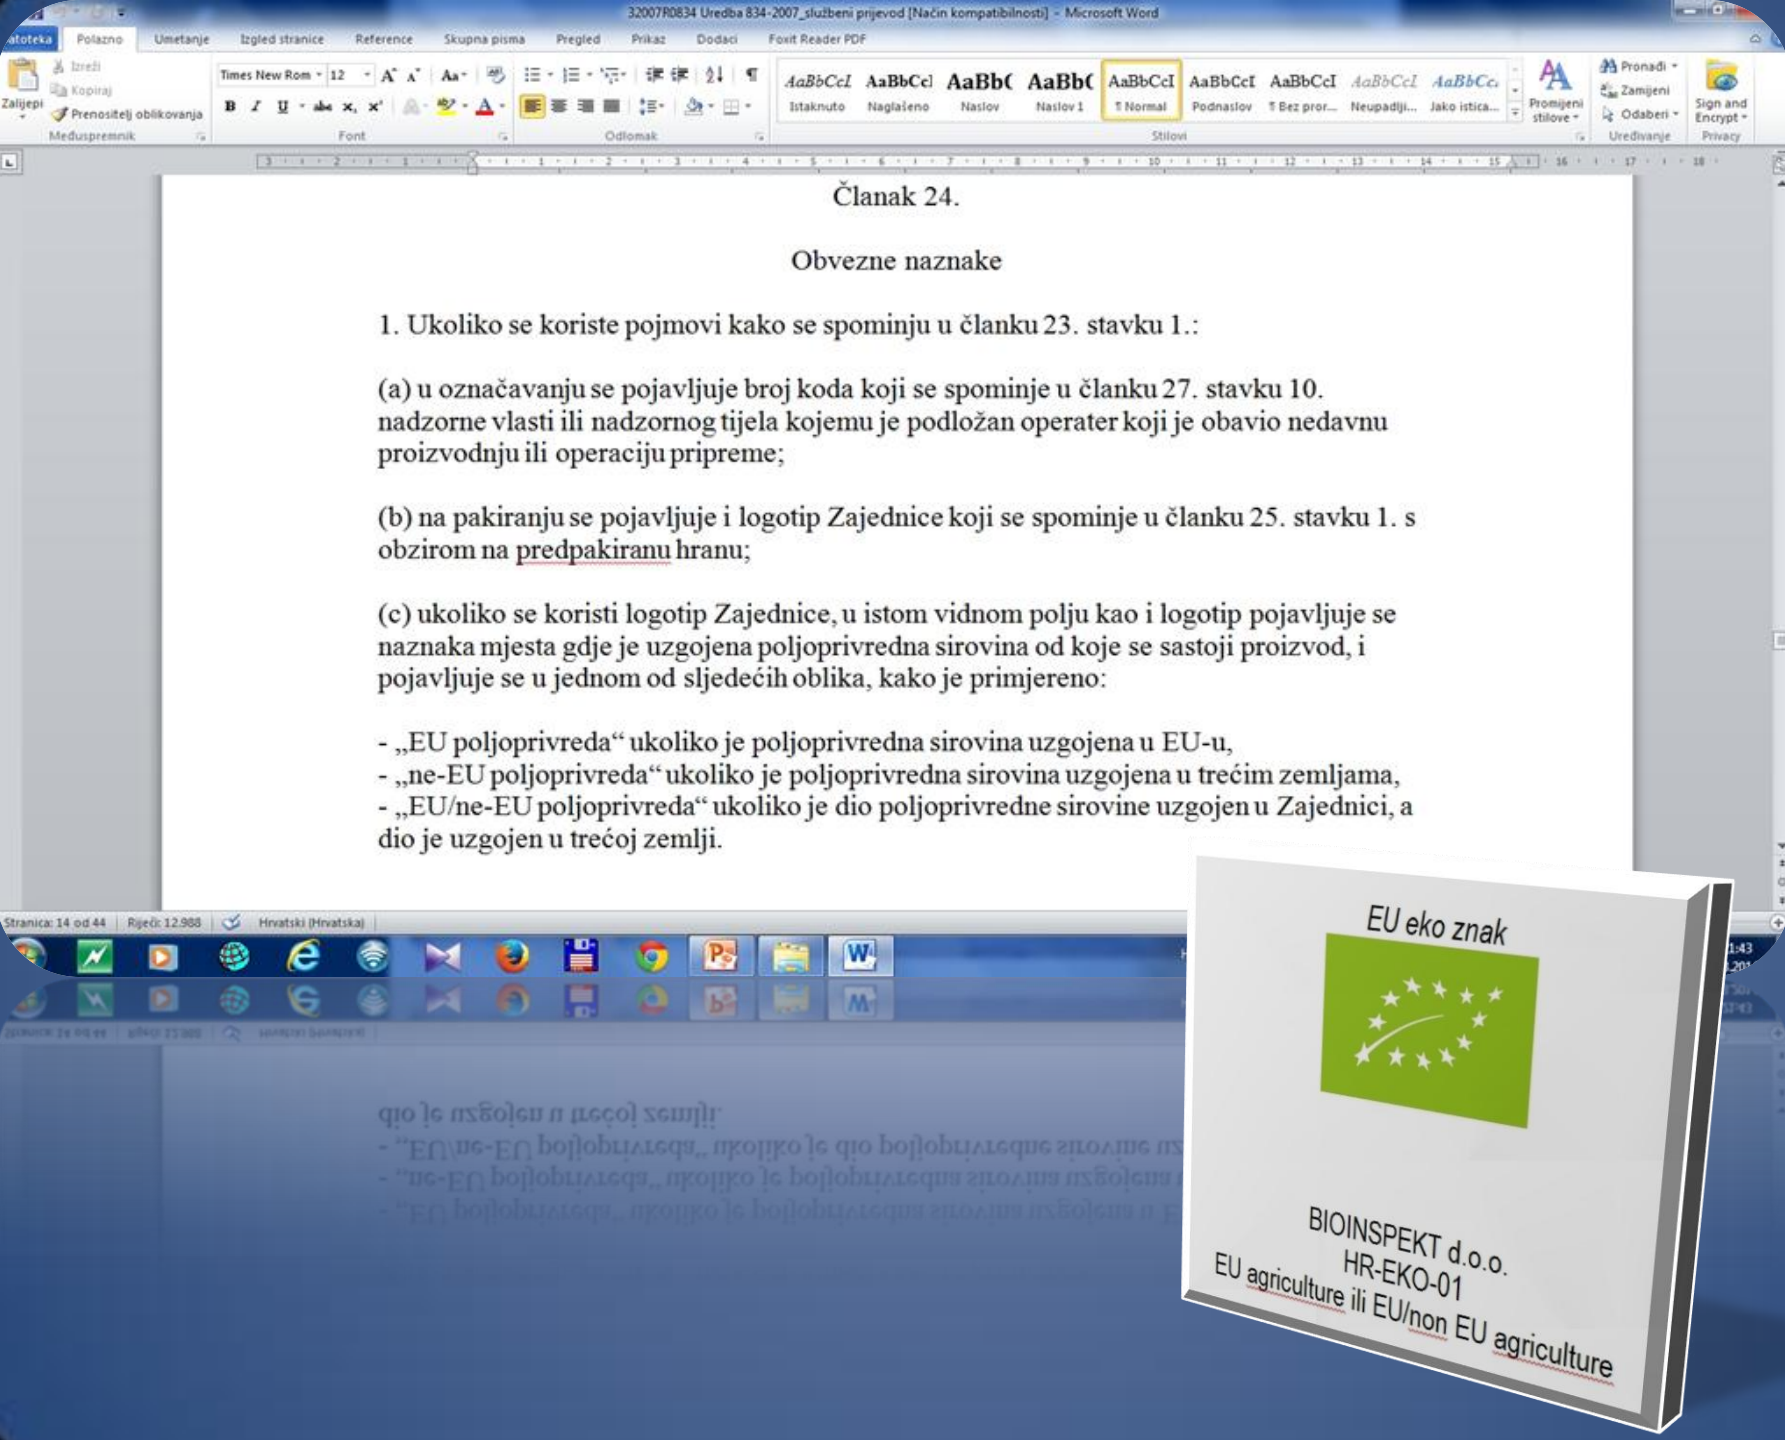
32007R0834 Uredba 834-2007_službeni prijevod [Način kompatibilnosti] - Microsoft Word

atoteka | Polazno | Umetanje | Izgled stranice | Reference | Skupna pisma | Pregled | Prikaz | Dodaci | Foxit Reader PDF

Zalijepi | Izreži | Kopiraj | Prenositelj oblikovanja | Međuspremnik | Times New Rom | 12 | Font | Odlomak | AaBbCcI Istaknuto | AaBbCcI Naglašeno | AaBbC Naslov | AaBbC Naslov 1 | AaBbCcI ¶ Normal | AaBbCcI Podnaslov | AaBbCcI ¶ Bez pror... | AaBbCcI Neupadlji... | AaBbCc Jako istica... | Promijeni stilove | Stilovi | Pronađi | Zamijeni | Odaberi | Uređivanje | Sign and Encrypt | Privacy

Članak 24.

Obvezne naznake

1. Ukoliko se koriste pojmovi kako se spominju u članku 23. stavku 1.:

(a) u označavanju se pojavljuje broj koda koji se spominje u članku 27. stavku 10. nadzorne vlasti ili nadzornog tijela kojemu je podložan operater koji je obavio nedavnu proizvodnju ili operaciju pripreme;

(b) na pakiranju se pojavljuje i logotip Zajednice koji se spominje u članku 25. stavku 1. s obzirom na predpakiranu hranu;

(c) ukoliko se koristi logotip Zajednice, u istom vidnom polju kao i logotip pojavljuje se naznaka mjesta gdje je uzgojena poljoprivredna sirovina od koje se sastoji proizvod, i pojavljuje se u jednom od sljedećih oblika, kako je primjereno:

- „EU poljoprivreda" ukoliko je poljoprivredna sirovina uzgojena u EU-u,
- „ne-EU poljoprivreda" ukoliko je poljoprivredna sirovina uzgojena u trećim zemljama,
- „EU/ne-EU poljoprivreda" ukoliko je dio poljoprivredne sirovine uzgojen u Zajednici, a dio je uzgojen u trećoj zemlji.

Stranica: 14 od 44 | Riječi: 12.988 | Hrvatski (Hrvatska)

EU eko znak

BIOINSPEKT d.o.o.
HR-EKO-01
EU agriculture ili EU/non EU agriculture